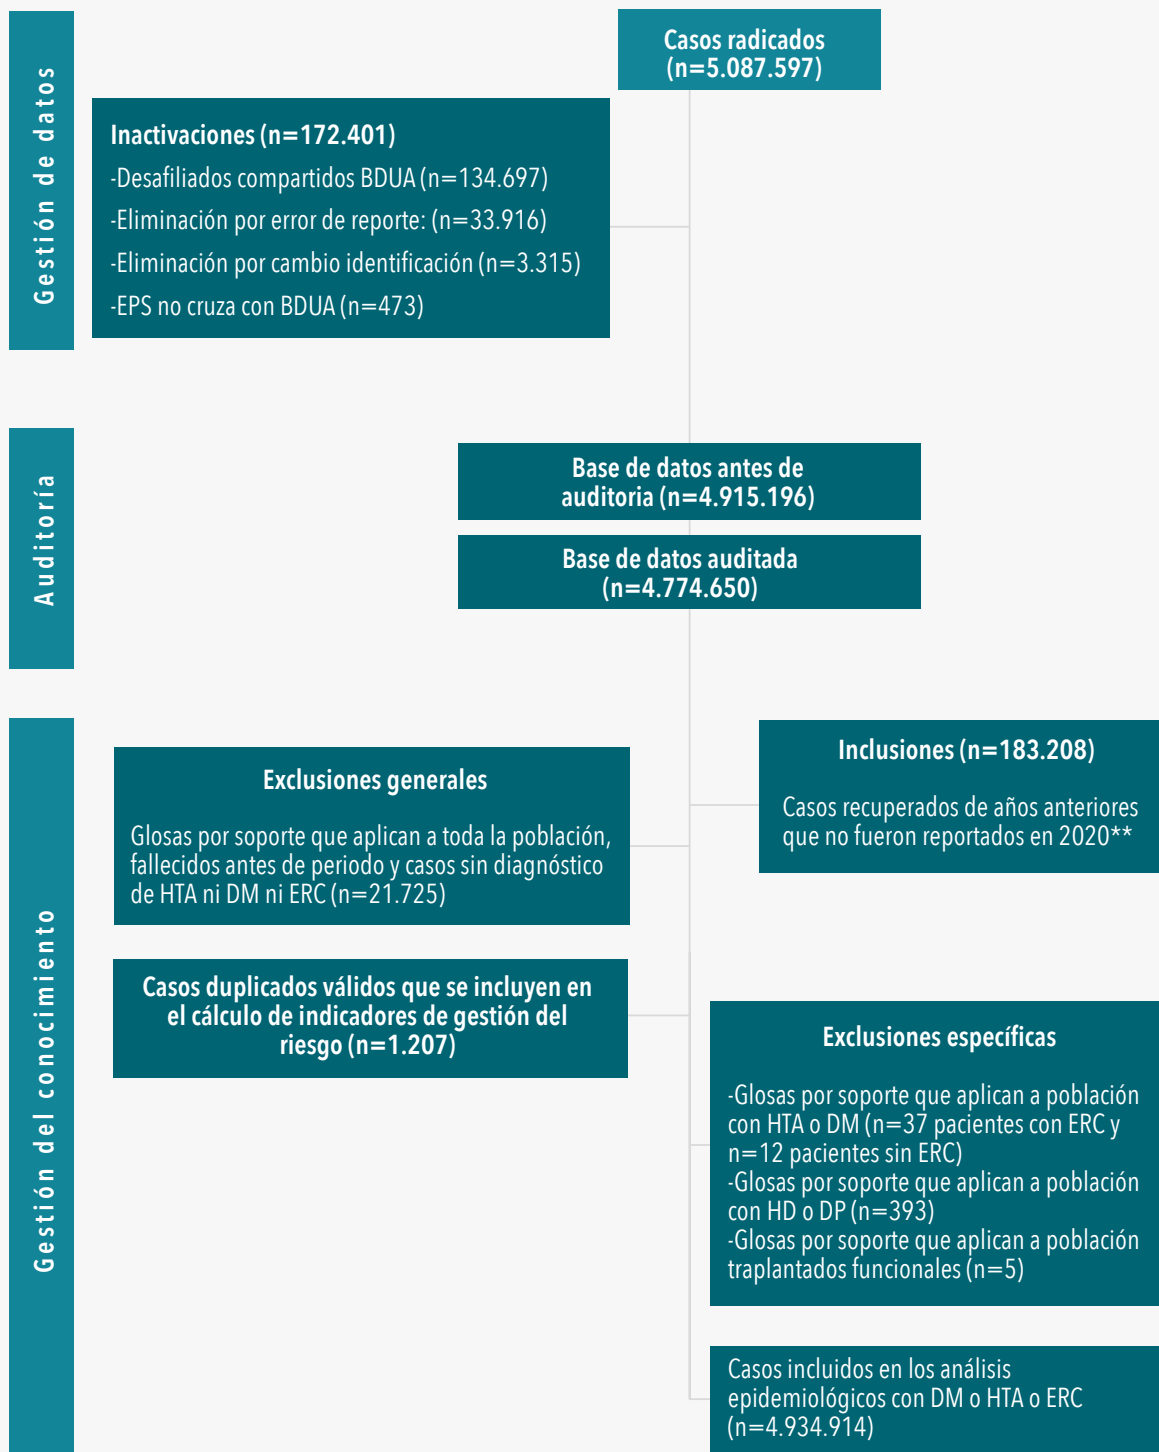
Gestión de datos

Casos radicados
(n=5.087.597)

Inactivaciones (n=172.401)
-Desafiliados compartidos BDUA (n=134.697)
-Eliminación por error de reporte: (n=33.916)
-Eliminación por cambio identificación (n=3.315)
-EPS no cruza con BDUA (n=473)

Auditoría

Base de datos antes de auditoria (n=4.915.196)

Base de datos auditada (n=4.774.650)

Gestión del conocimiento

Exclusiones generales

Glosas por soporte que aplican a toda la población, fallecidos antes de periodo y casos sin diagnóstico de HTA ni DM ni ERC (n=21.725)

Inclusiones (n=183.208)

Casos recuperados de años anteriores que no fueron reportados en 2020**

Casos duplicados válidos que se incluyen en el cálculo de indicadores de gestión del riesgo (n=1.207)

Exclusiones específicas

-Glosas por soporte que aplican a población con HTA o DM (n=37 pacientes con ERC y n=12 pacientes sin ERC)
-Glosas por soporte que aplican a población con HD o DP (n=393)
-Glosas por soporte que aplican a población traplantados funcionales (n=5)

Casos incluidos en los análisis epidemiológicos con DM o HTA o ERC (n=4.934.914)